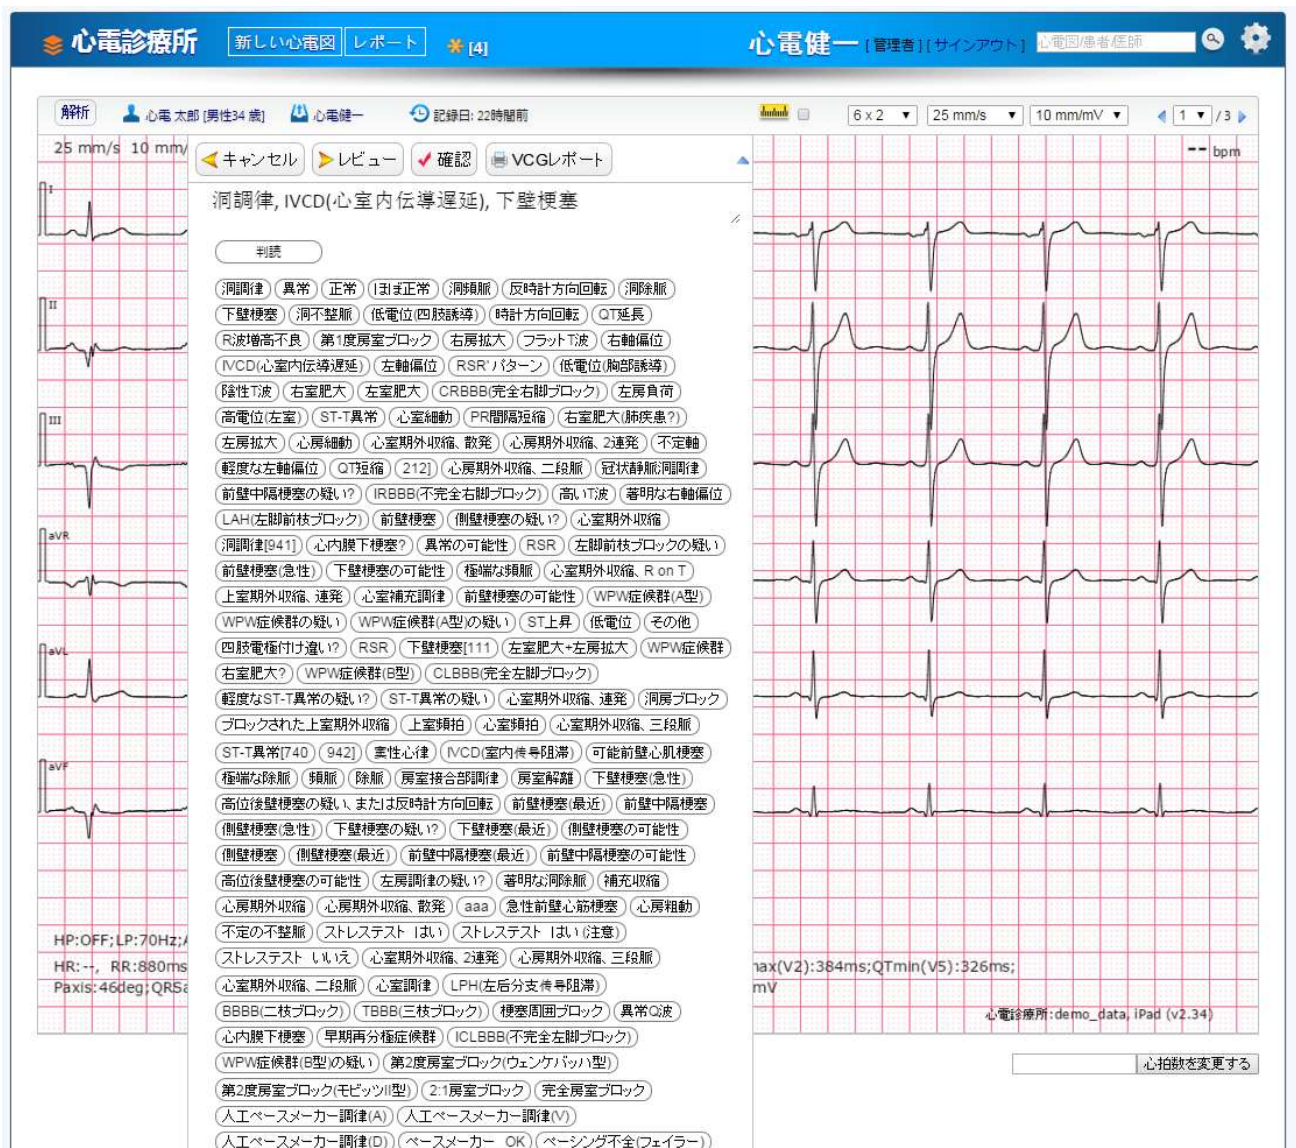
心電診療所 新しい心電図 レポート [4] 心電健一 [管理者] [サインアウト] 心電図/患者/医師

解析 心電 太郎 [男性34 歳] 心電健一 記録日: 22時間前 6 x 2 25 mm/s 10 mm/mV 1 /3

25 mm/s 10 mm/

キャンセル レビュー 確認 VCGレポート

-- bpm

洞調律, IVCD(心室内伝導遅延), 下壁梗塞

判読

洞調律 異常 正常 ほぼ正常 洞頻脈 反時計方向回転 洞除脈
下壁梗塞 洞不整脈 低電位(四肢誘導) 時計方向回転 QT延長
R波増高不良 第1度房室ブロック 右房拡大 フラットT波 右軸偏位
IVCD(心室内伝導遅延) 左軸偏位 RSR' パターン 低電位(胸部誘導)
陰性T波 右室肥大 左室肥大 CRBBB(完全右脚ブロック) 左房負荷
高電位(左室) ST-T異常 心室細動 PR間隔短縮 右室肥大(肺疾患?)
左房拡大 心房細動 心室期外収縮、散発 心房期外収縮、2連発 不定軸
軽度な左軸偏位 QT短縮 212] 心房期外収縮、二段脈 冠状静脈洞調律
前壁中隔梗塞の疑い? IRBBB(不完全右脚ブロック) 高いT波 著明な右軸偏位
LAH(左脚前枝ブロック) 前壁梗塞 側壁梗塞の疑い? 心室期外収縮
洞調律[941] 心内膜下梗塞? 異常の可能性 RSR 左脚前枝ブロックの疑い
前壁梗塞(急性) 下壁梗塞の可能性 極端な頻脈 心室期外収縮、R on T
上室期外収縮、連発 心室補充調律 前壁梗塞の可能性 WPW症候群(A型)
WPW症候群の疑い WPW症候群(A型)の疑い ST上昇 低電位 その他
四肢電極付け違い? RSR 下壁梗塞[111 左室肥大+左房拡大 WPW症候群
右室肥大? WPW症候群(B型) CLBBB(完全左脚ブロック)
軽度なST-T異常の疑い? ST-T異常の疑い 心室期外収縮、連発 洞房ブロック
ブロックされた上室期外収縮 上室頻拍 心室頻拍 心室期外収縮、三段脈
ST-T異常[740 942] 害性心律 IVCD(室内传导阻滞) 可能前壁心肌梗塞
極端な除脈 頻脈 除脈 房室接合部調律 房室解離 下壁梗塞(急性)
高位後壁梗塞の疑い、または反時計方向回転 前壁梗塞(最近) 前壁中隔梗塞
側壁梗塞(急性) 下壁梗塞の疑い? 下壁梗塞(最近) 側壁梗塞の可能性
側壁梗塞 側壁梗塞(最近) 前壁中隔梗塞(最近) 前壁中隔梗塞の可能性
高位後壁梗塞の可能性 左房調律の疑い? 著明な洞除脈 補充収縮
心房期外収縮 心房期外収縮、散発 aaa 急性前壁心筋梗塞 心房粗動
不定の不整脈 ストレステスト はい ストレステスト はい(注意)
ストレステスト いいえ 心室期外収縮、2連発 心房期外収縮、三段脈
心室期外収縮、二段脈 心室調律 LPH(左后分支传导阻滞)
BBBB(二枝ブロック) TBBB(三枝ブロック) 梗塞周囲ブロック 異常Q波
心内膜下梗塞 早期再分極症候群 ICLBBB(不完全左脚ブロック)
WPW症候群(B型)の疑い 第2度房室ブロック(ウェンケバッハ型)
第2度房室ブロック(モビッツII型) 2:1房室ブロック 完全房室ブロック
人工ペースメーカー調律(A) 人工ペースメーカー調律(V)
人工ペースメーカー調律(D) ペースメーカー OK ペーシング不全(フェイラー)

I II III aVR aVL aVF

HP:OFF;LP:70Hz;
HR:--, RR:880ms
Paxis:46deg;QRS

ax(V2):384ms;QTmin(V5):326ms;
mV

心電診療所:demo_data, iPad (v2.34)

心拍数を変更する